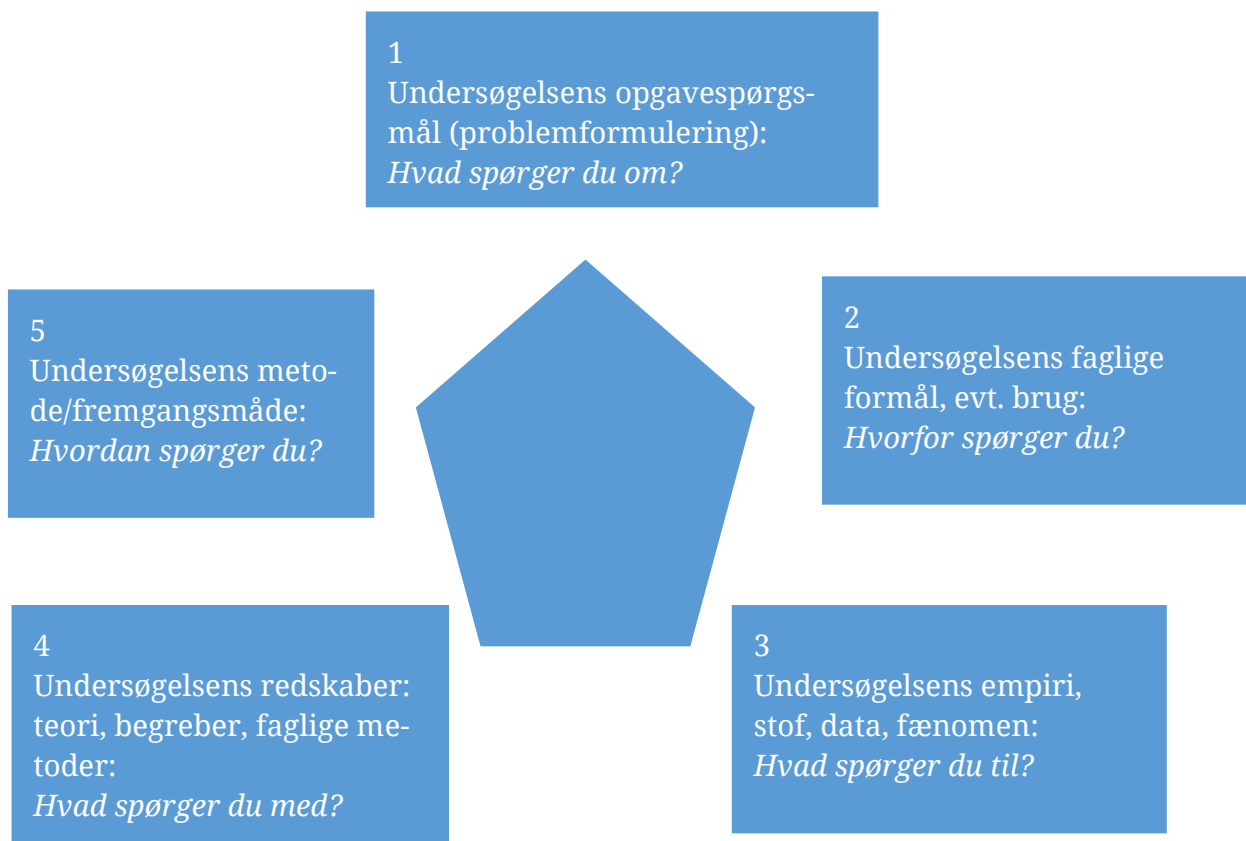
1
Undersøgelsens opgavespørgsmål (problemformulering):
*Hvad spørger du om?*

2
Undersøgelsens faglige formål, evt. brug:
*Hvorfor spørger du?*

3
Undersøgelsens empiri, stof, data, fænomen:
*Hvad spørger du til?*

4
Undersøgelsens redskaber: teori, begreber, faglige metoder:
*Hvad spørger du med?*

5
Undersøgelsens metode/fremgangsmåde:
*Hvordan spørger du?*